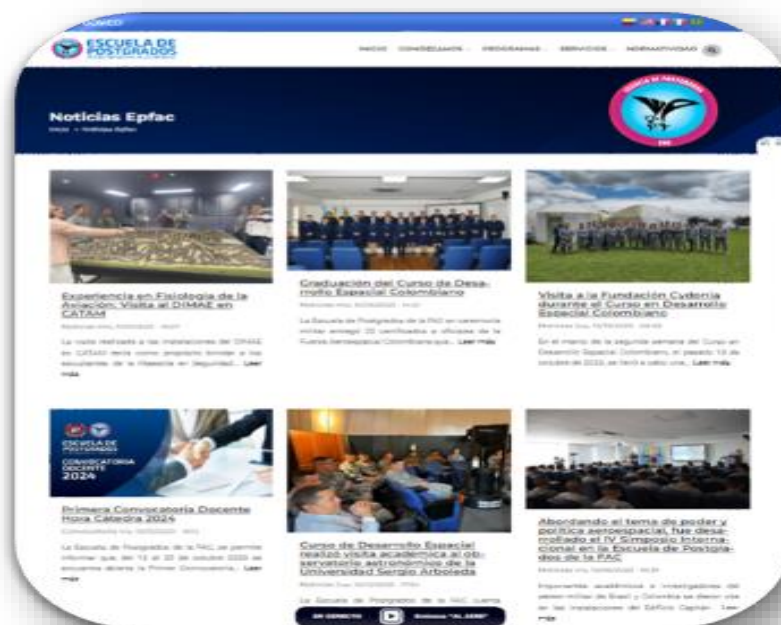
ESCUELA DE POSTGRADOS

INICIO CONOZCANOS PROGRAMAS SERVICIOS NORMATIVIDAD

Noticias Epfac

Inicio » Noticias Epfac

Experiencia en Fisiología de la Aviación. Visita al DIMAE en CATAM

La visita realizada a las instalaciones del DIMAE en CATAM tenía como propósito brindar a los estudiantes de la Maestría en Seguridad... Leer más

Graduación del Curso de Desarrollo Espacial Colombiano

La Escuela de Postgrados de la FAC en ceremonia militar entregó 20 certificados a oficiales de la Fuerza Aeroespacial Colombiana que... Leer más

Visita a la Fundación Cydonia durante el Curso en Desarrollo Espacial Colombiano

En el marco de la segunda semana del Curso en Desarrollo Espacial Colombiano, el pasado 13 de octubre de 2023 se llevó a cabo una... Leer más

ESCUELA DE POSTGRADOS
CONVOCATORIA DOCENTE
2024

Primera Convocatoria Docente Hora Cátedra 2024

La Escuela de Postgrados de la FAC se permite informar que, del 13 al 20 de octubre 2023 se encuentra abierta la Primer Convocatoria... Leer más

Curso de Desarrollo Espacial realizó visita académica al observatorio astronómico de la Universidad Sergio Arboleda

La Escuela de Postgrados de la FAC cuenta

EN DIRECTO

Abordando el tema de poder y política aeroespacial, fue desarrollado el IV Simposio Internacional en la Escuela de Postgrados de la FAC

Importantes académicos e investigadores del sector militar de Brasil y Colombia se dieron cita en las instalaciones del Edificio Capitán... Leer más